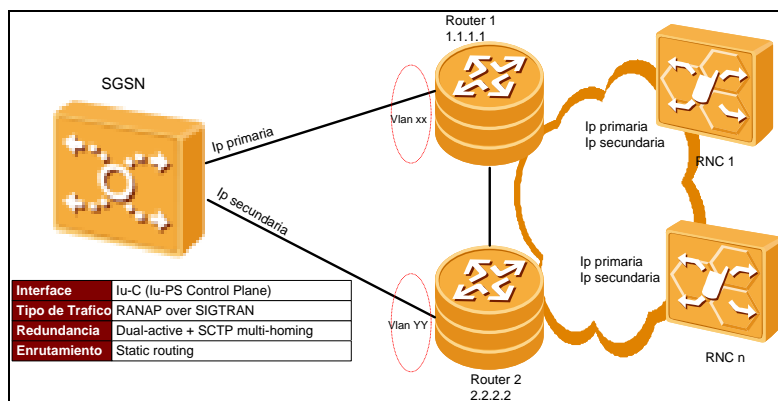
Router 1
1.1.1.1

SGSN

Ip primaria

Vlan xx

Ip primaria
Ip secundaria

RNC 1

Ip secundaria

Ip primaria
Ip secundaria

| Interface | Iu-C (Iu-PS Control Plane) |
|---|---|
| Tipo de Trafico | RANAP over SIGTRAN |
| Redundancia | Dual-active + SCTP multi-homing |
| Enrutamiento | Static routing |

Vlan YY

RNC n

Router 2
2.2.2.2